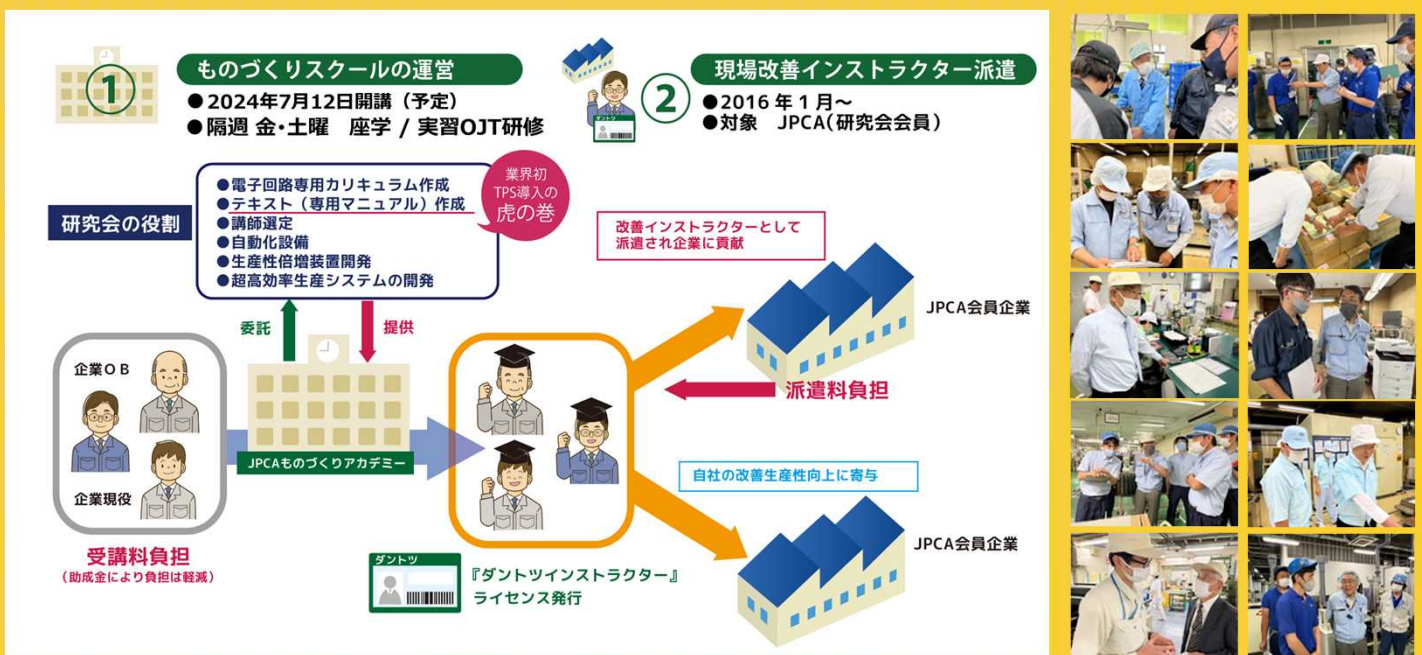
① ものづくりスクールの運営
●2024年7月12日開講（予定）
●隔週 金・土曜　座学 / 実習OJT研修

ダントツ
② 現場改善インストラクター派遣
●2016 年 1 月〜
●対象　JPCA（研究会会員）

研究会の役割
●電子回路専用カリキュラム作成
●テキスト（専用マニュアル）作成
●講師選定
●自動化設備
●生産性倍増装置開発
●超高効率生産システムの開発

業界初 TPS導入の 虎の巻

改善インストラクターとして派遣され企業に貢献

JPCA会員企業

委託
提供

企業ＯＢ
企業現役

JPCAものづくりアカデミー

派遣料負担

自社の改善生産性向上に寄与

JPCA会員企業

受講料負担
（助成金により負担は軽減）

ダントツ
『ダントツインストラクター』ライセンス発行